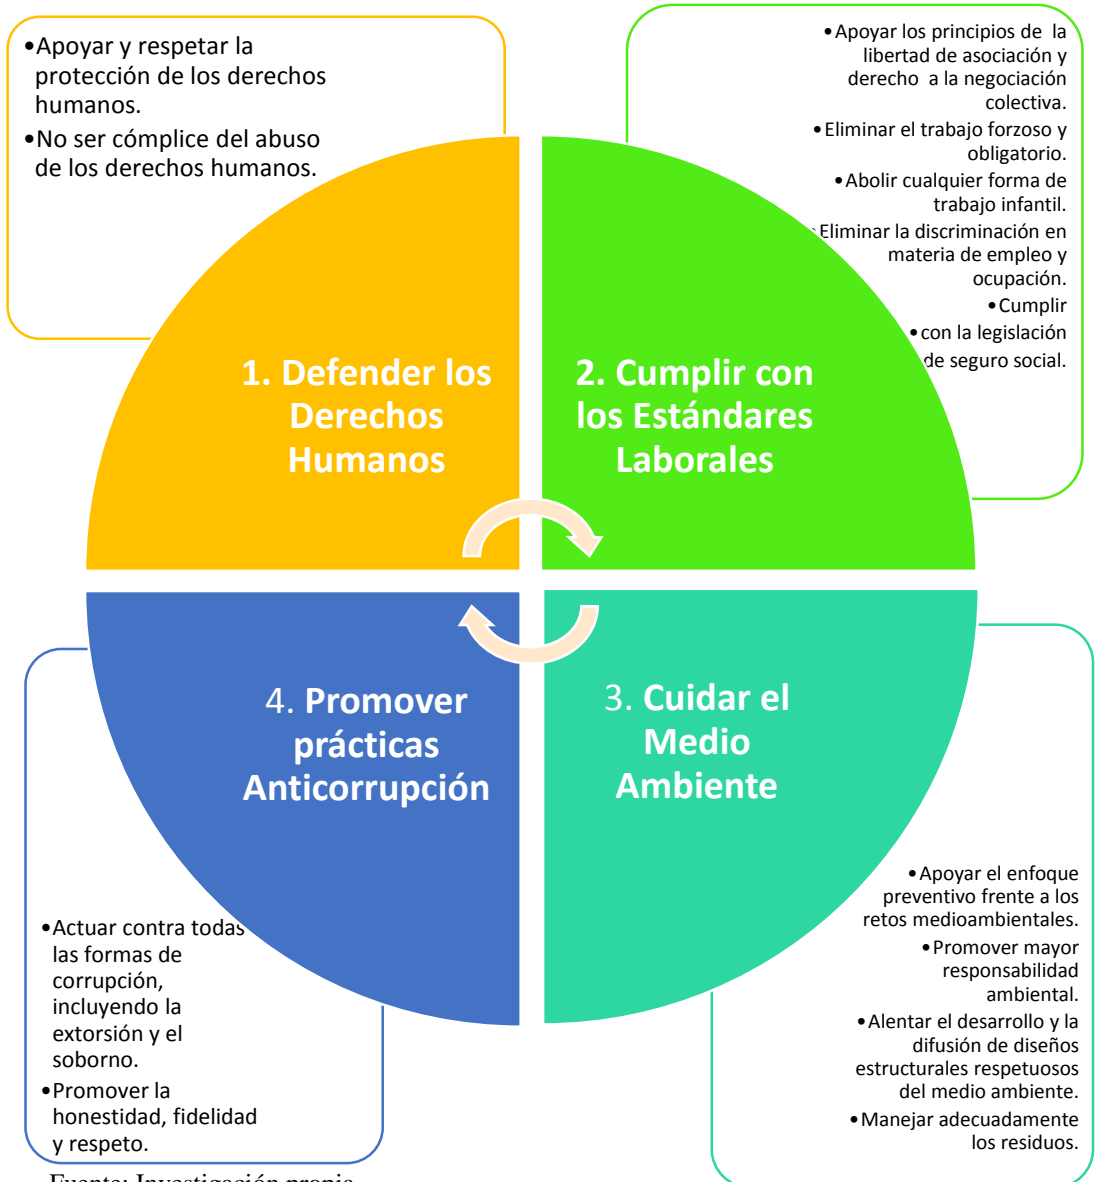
•Apoyar y respetar la protección de los derechos humanos.

•No ser cómplice del abuso de los derechos humanos.

•Apoyar los principios de la libertad de asociación y derecho a la negociación colectiva.

•Eliminar el trabajo forzoso y obligatorio.

•Abolir cualquier forma de trabajo infantil.

Eliminar la discriminación en materia de empleo y ocupación.

•Cumplir

•con la legislación de seguro social.

1. Defender los Derechos Humanos

2. Cumplir con los Estándares Laborales

4. Promover prácticas Anticorrupción

3. Cuidar el Medio Ambiente

•Apoyar el enfoque preventivo frente a los retos medioambientales.

•Promover mayor responsabilidad ambiental.

•Alentar el desarrollo y la difusión de diseños estructurales respetuosos del medio ambiente.

•Manejar adecuadamente los residuos.

•Actuar contra todas las formas de corrupción, incluyendo la extorsión y el soborno.

•Promover la honestidad, fidelidad y respeto.

Fuente: Investigación propia